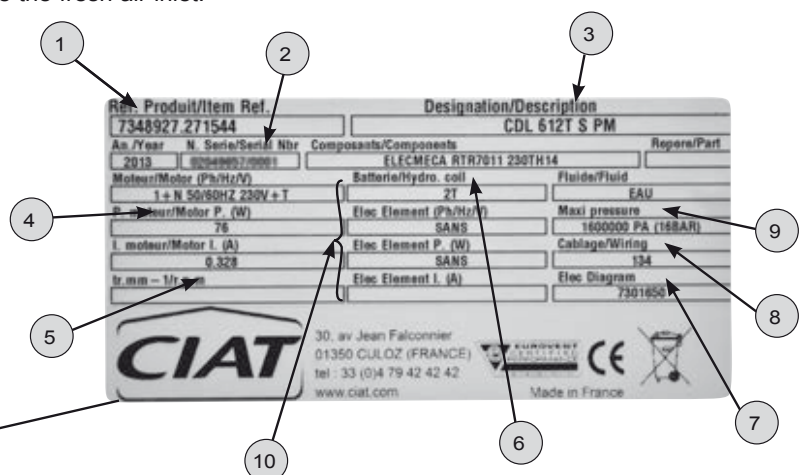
e the fresh air inlet.

1
2
3

Ref. Produit/Item Ref.
7348927.271544
Designation/Description
CDL 612T S PM
An./Year
2013
N. Serie/Serial Nbr
02049657/0001
Composants/Components
ELECMECA RTR7011 230TH14
Repere/Part
Moteur/Motor (Ph/Hz/V)
1 + N 50/60HZ 230V + T
Batterie/Hydro. coil
2T
Fluide/Fluid
EAU
4
P. moteur/Motor P. (W)
76
Elec Element (Ph/Hz/V)
SANS
Maxi pressure
1600000 PA (16BAR)
9
I. moteur/Motor I. (A)
0.328
Elec Element P. (W)
SANS
Cablage/Wiring
134
tr.mm – 1/r mm
Elec Element I. (A)
Elec Diagram
7301650
8
5

CIAT
30, av Jean Falconnier
01350 CULOZ (FRANCE)
tel : 33 (0)4 79 42 42 42
www.ciat.com
EUROVENT CERTIFIED
CE
Made in France

10
6
7